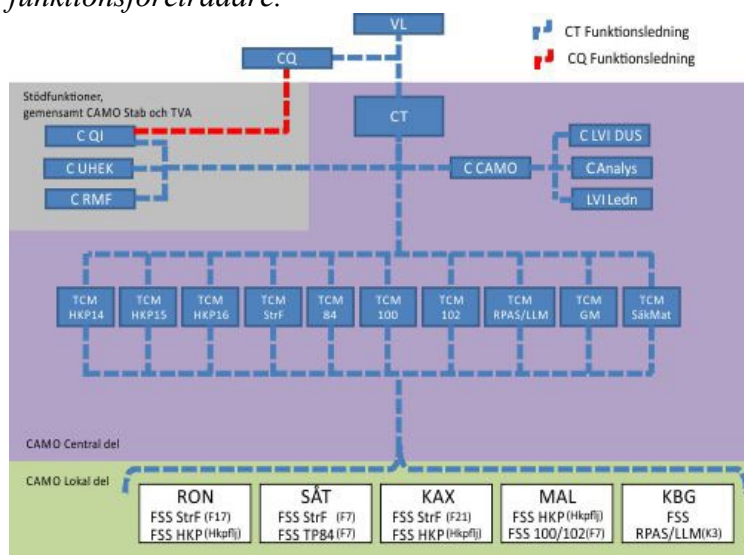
funktionsföreträdare.

VL

CT Funktionsledning

CQ Funktionsledning

CQ

Stödfunktioner, gemensamt CAMO Stab och TVA

CT

C QI

C UHEK

C RMF

C CAMO

C LVI DUS

CAnalys

LVI Ledn

TCM HKP14

TCM HKP15

TCM HKP16

TCM StrF

TCM 84

TCM 100

TCM 102

TCM RPAS/LLM

TCM GM

TCM SäkMat

CAMO Central del

CAMO Lokal del

RON
FSS StrF (F17)
FSS HKP (Hkpflj)

SÅT
FSS StrF (F7)
FSS TP84 (F7)

KAX
FSS StrF (F21)
FSS HKP (Hkpflj)

MAL
FSS HKP (Hkpflj)
FSS 100/102 (F7)

KBG
FSS
RPAS/LLM (K3)